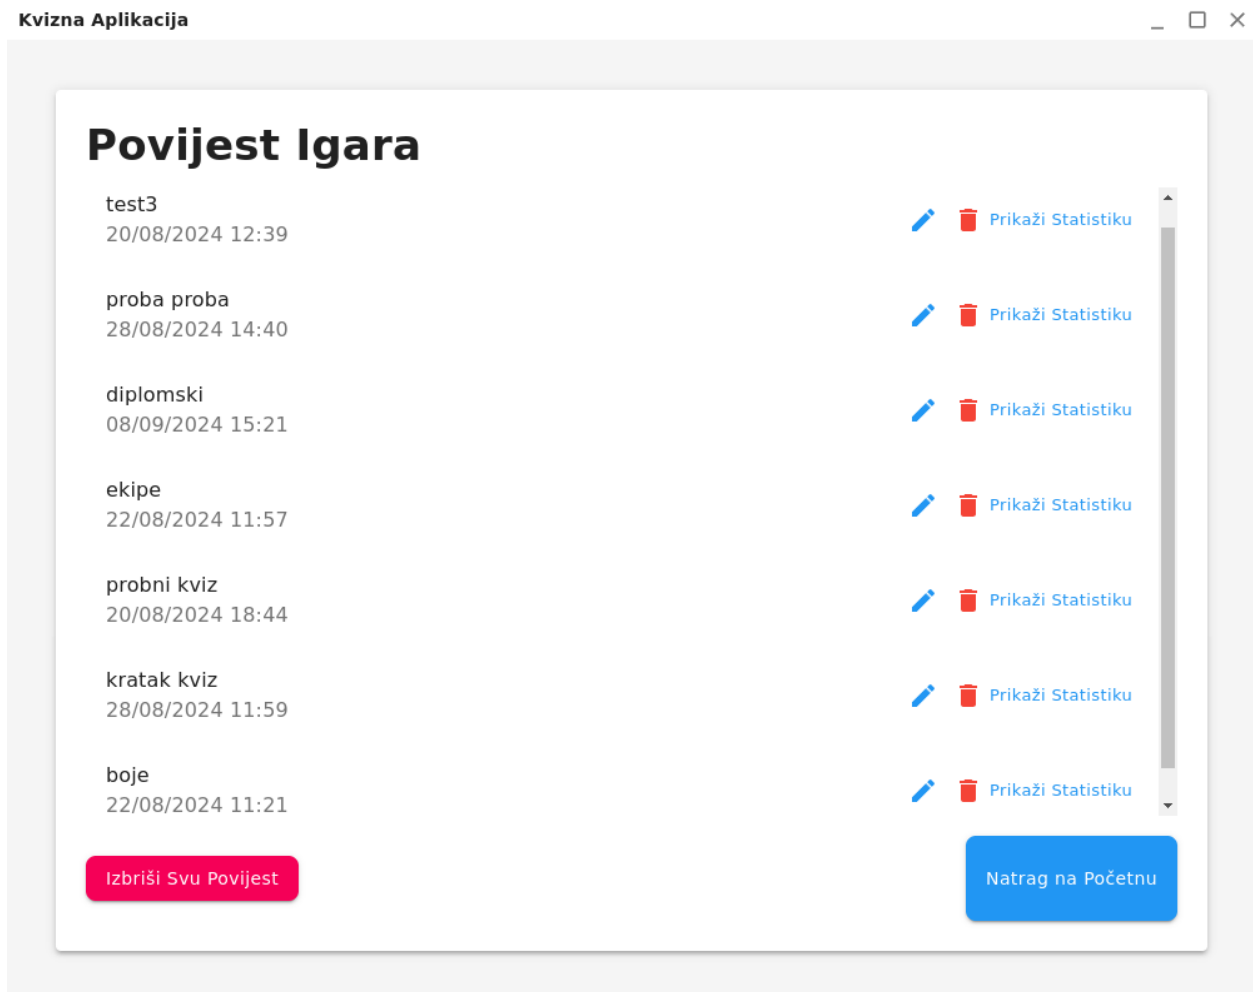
Kvizna Aplikacija

Povijest Igara

test3
20/08/2024 12:39
Prikaži Statistiku

proba proba
28/08/2024 14:40
Prikaži Statistiku

diplomski
08/09/2024 15:21
Prikaži Statistiku

ekipe
22/08/2024 11:57
Prikaži Statistiku

probni kviz
20/08/2024 18:44
Prikaži Statistiku

kratak kviz
28/08/2024 11:59
Prikaži Statistiku

boje
22/08/2024 11:21
Prikaži Statistiku

Izbriši Svu Povijest

Natrag na Početnu